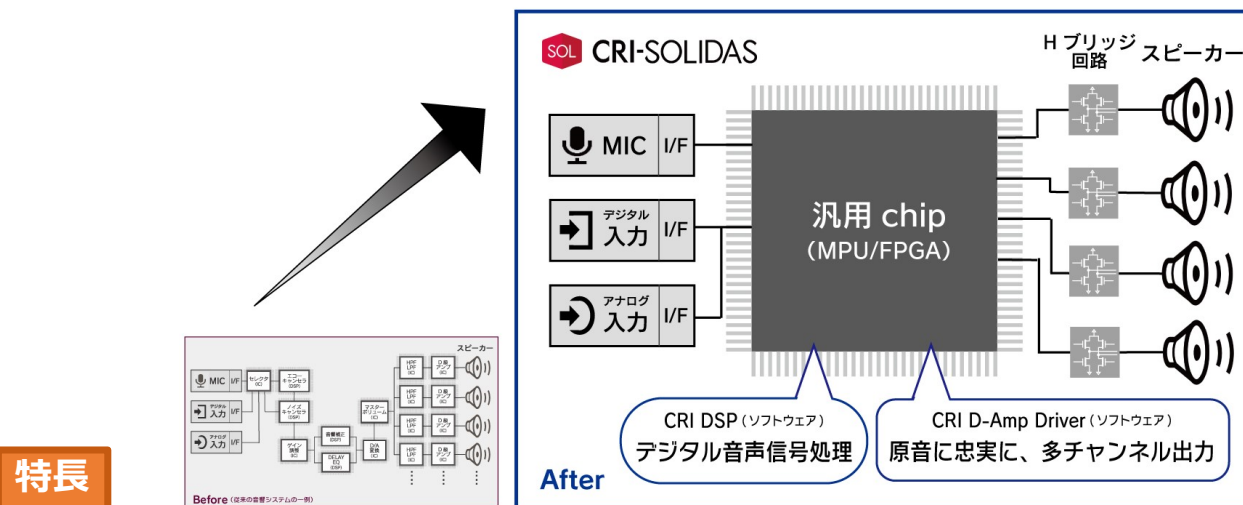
SOL CRI-SOLIDAS

H ブリッジ回路 スピーカー

MIC I/F

デジタル入力 I/F

アナログ入力 I/F

汎用 chip
(MPU/FPGA)

CRI DSP（ソフトウェア）
デジタル音声信号処理

CRI D-Amp Driver（ソフトウェア）
原音に忠実に、多チャンネル出力

After

スピーカー

MIC I/F
セレクタ (IC)
エコーキャンセラ (DSP)
デジタル入力 I/F
ノイズキャンセラ (DSP)
アナログ入力 I/F
ゲイン調整 (IC)
音響補正 (DSP)
マスターボリューム (IC)
DELAY EQ (DSP)
D/A 変換 (IC)
HPF LPF (IC)
D 級アンプ (IC)
HPF LPF (IC)
D 級アンプ (IC)
HPF LPF (IC)
D 級アンプ (IC)
HPF LPF (IC)
D 級アンプ (IC)

Before（従来の音響システムの一例）

特長